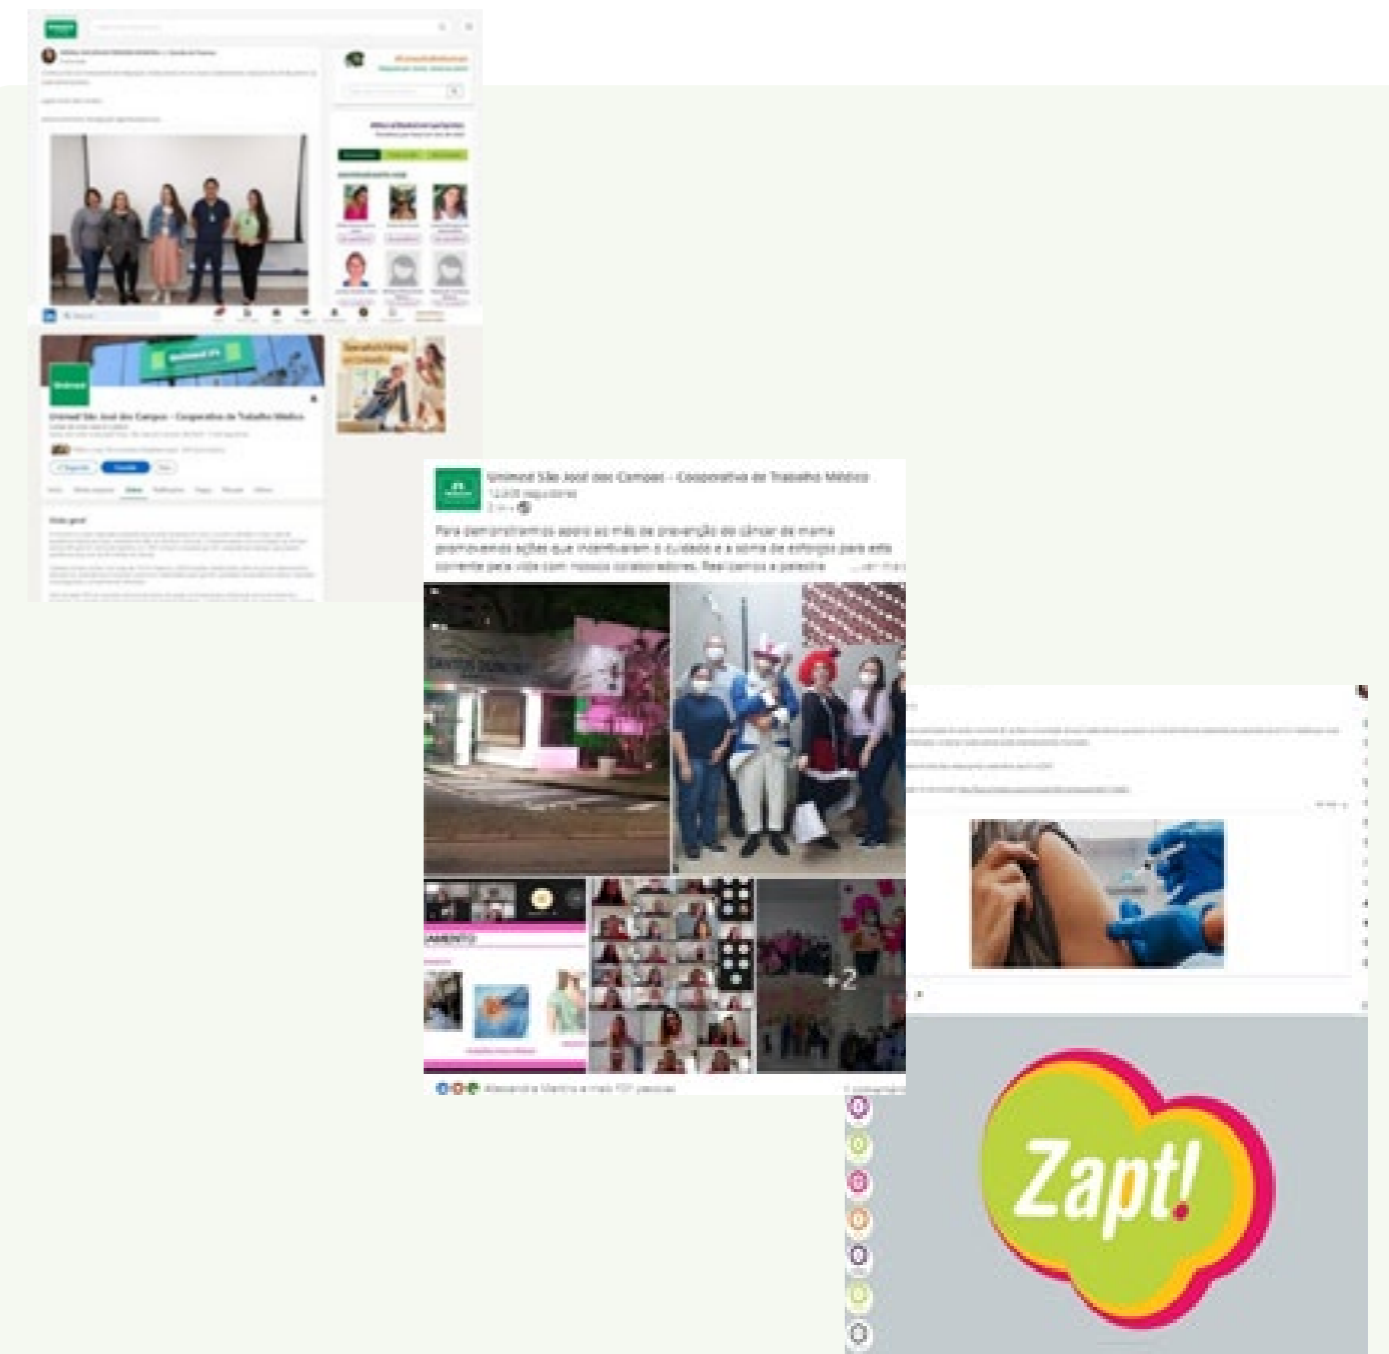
Unimed São José dos Campos - Cooperativa de Trabalho Médico

Unimed São José dos Campos - Cooperativa de Trabalho Médico
12.835 seguidores
2 m •

Para demonstrarmos apoio ao mês de prevenção do câncer de mama promovemos ações que incentivaram o cuidado e a soma de esforços para esta corrente pela vida com nossos colaboradores. Realizamos a palestra ...ver mais

+2

Alexandra Martins e mais 151 pessoas

Zapt!